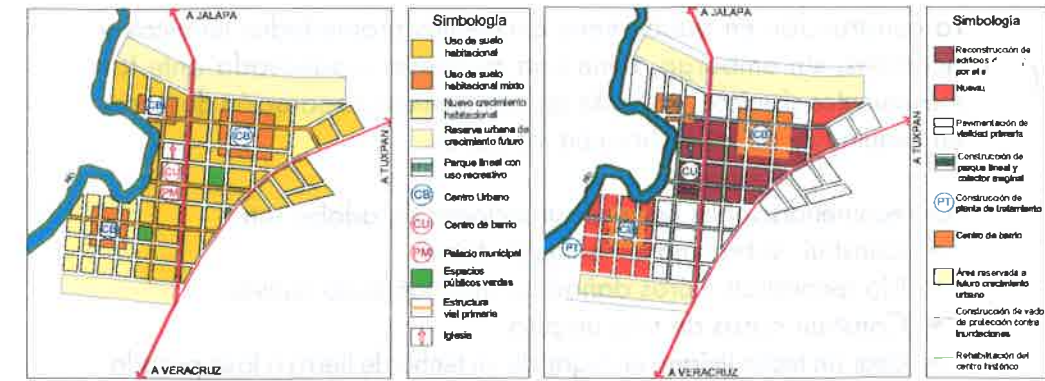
A JALAPA

CB

CB

CU

PM

CB

A TUXPAN

A VERACRUZ

Simbología

Uso de suelo habitacional

Uso de suelo habitacional mixto

Nuevo crecimiento habitacional

Reserva urbana de crecimiento futuro

Parque lineal con uso recreativo

CB Centro Urbano

CU Centro de barrio

PM Palacio municipal

Espacios públicos verdes

Estructura vial primaria

Iglesia

A JALAPA

CB

CU

CB

PT

A TUXPAN

A VERACRUZ

Simbología

Reconstrucción de edificios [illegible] por el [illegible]

Nueva

Pavimentación de vialidad primaria

Construcción de parque lineal y colector marginal

PT Construcción de planta de tratamiento

Centro de barrio

Área reservada a futuro crecimiento urbano

Construcción de vado de protección contra inundaciones

Rehabilitación del centro histórico